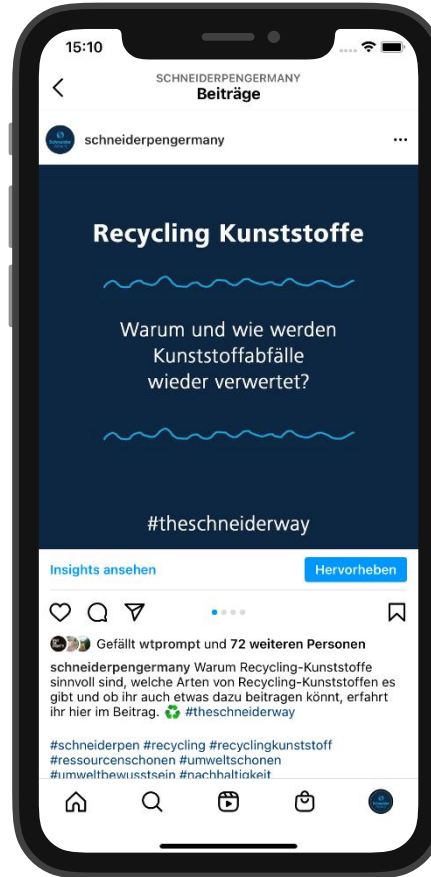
15:10

SCHNEIDERPENGERMANY
Beiträge

schneiderpengermany

Recycling Kunststoffe

Warum und wie werden Kunststoffabfälle wieder verwertet?

#theschneiderway

Insights ansehen

Hervorheben

Gefällt wtprompt und 72 weiteren Personen

schneiderpengermany Warum Recycling-Kunststoffe sinnvoll sind, welche Arten von Recycling-Kunststoffen es gibt und ob ihr auch etwas dazu beitragen könnt, erfahrt ihr hier im Beitrag. ♻️ #theschneiderway

#schneiderpen #recycling #recyclingkunststoff #ressourcenschonen #umweltschonen #umweltbewusstsein #nachhaltigkeit